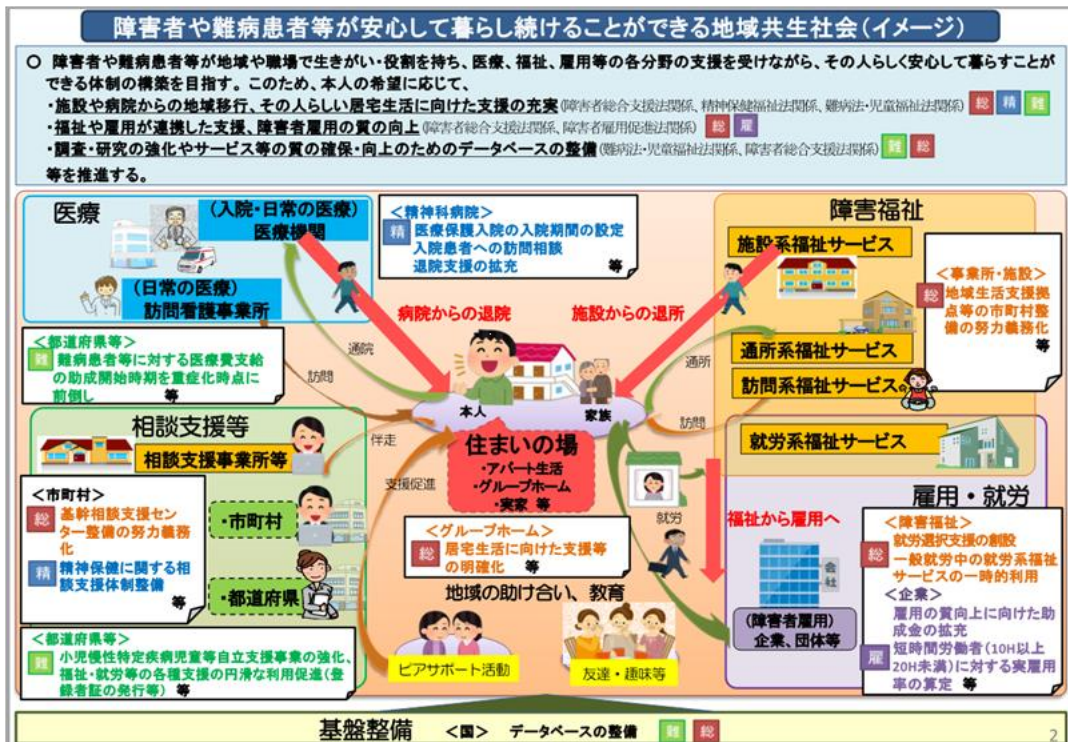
障害者や難病患者等が安心して暮らし続けることができる地域共生社会（イメージ）

○ 障害者や難病患者等が地域や職場で生きがい・役割を持ち、医療、福祉、雇用等の各分野の支援を受けながら、その人らしく安心して暮らすことができる体制の構築を目指す。このため、本人の希望に応じて、
・施設や病院からの地域移行、その人らしい居宅生活に向けた支援の充実（障害者総合支援法関係、精神保健福祉法関係、難病法・児童福祉法関係） 総 精 難
・福祉や雇用が連携した支援、障害者雇用の質の向上（障害者総合支援法関係、障害者雇用促進法関係） 総 雇
・調査・研究の強化やサービス等の質の確保・向上のためのデータベースの整備（難病法・児童福祉法関係、障害者総合支援法関係） 難 総
等を推進する。

医療
（入院・日常の医療）
医療機関
（日常の医療）
訪問看護事業所

＜精神科病院＞
精 医療保護入院の入院期間の設定
入院患者への訪問相談
退院支援の拡充 等

障害福祉
施設系福祉サービス
＜事業所・施設＞
総 地域生活支援拠点等の市町村整備の努力義務化 等
通所系福祉サービス
訪問系福祉サービス

病院からの退院
施設からの退所

＜都道府県等＞
難 難病患者等に対する医療費支給の助成開始時期を重症化時点に前倒し 等

通院
訪問
通所
訪問
本人
家族

相談支援等
相談支援事業所等
伴走
支援促進
住まいの場
・アパート生活
・グループホーム
・実家 等

就労系福祉サービス

＜市町村＞
総 基幹相談支援センター整備の努力義務化
精 精神保健に関する相談支援体制整備 等
・市町村
・都道府県

＜グループホーム＞
総 居宅生活に向けた支援等の明確化 等

就労
福祉から雇用へ
雇用・就労
会社
（障害者雇用）
企業、団体等

＜障害福祉＞
総 就労選択支援の創設
一般就労中の就労系福祉サービスの一時的利用
＜企業＞
雇 雇用の質向上に向けた助成金の拡充
短時間労働者（10H以上20H未満）に対する実雇用率の算定 等

地域の助け合い、教育
ピアサポート活動
友達・趣味等

＜都道府県等＞
難 小児慢性特定疾病児童等自立支援事業の強化、福祉・就労等の各種支援の円滑な利用促進（登録者証の発行等） 等

基盤整備 ＜国＞ データベースの整備 難 総
2